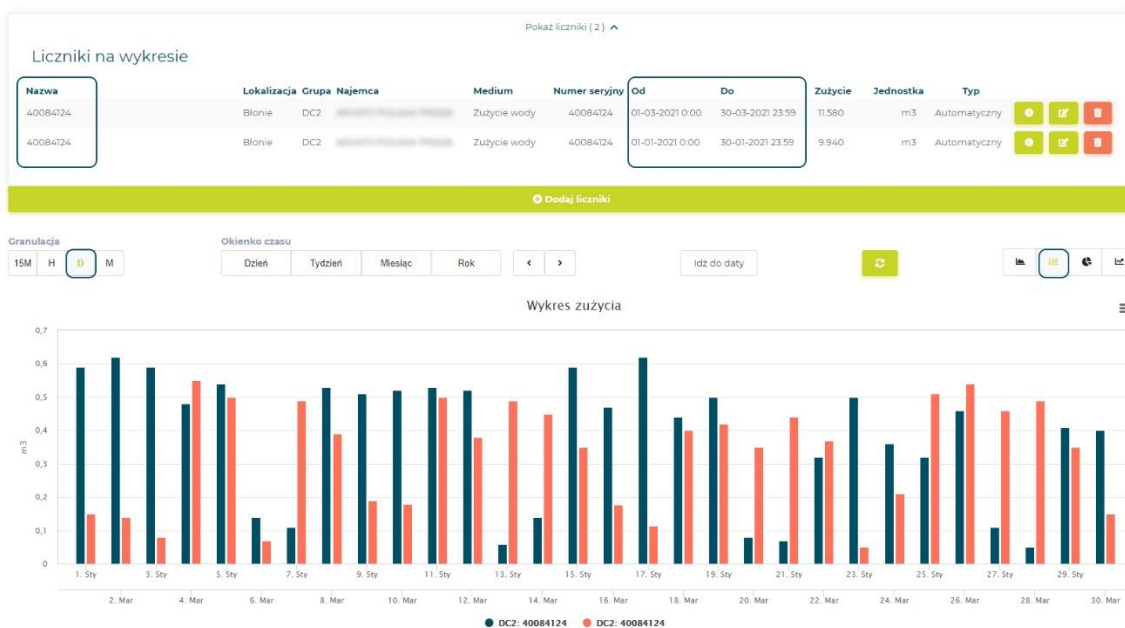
Pokaż liczniki ( 2 )

Liczniki na wykresie

| Nazwa | Lokalizacja | Grupa | Najemca | Medium | Numer seryjny | Od | Do | Zużycie | Jednostka | Typ |
|---|---|---|---|---|---|---|---|---|---|---|
| 40084124 | Błonie | DC2 | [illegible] | Zużycie wody | 40084124 | 01-03-2021 0:00 | 30-03-2021 23:59 | 11.580 | m3 | Automatyczny |
| 40084124 | Błonie | DC2 | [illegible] | Zużycie wody | 40084124 | 01-01-2021 0:00 | 30-01-2021 23:59 | 9.940 | m3 | Automatyczny |

Dodaj liczniki

Granulacja
15M H D M

Okienko czasu
Dzień Tydzień Miesiąc Rok

Idź do daty

Wykres zużycia

0,7
0,6
0,5
0,4
0,3
0,2
0,1
0
m3

1. Sty 3. Sty 5. Sty 7. Sty 9. Sty 11. Sty 13. Sty 15. Sty 17. Sty 19. Sty 21. Sty 23. Sty 25. Sty 27. Sty 29. Sty

2. Mar 4. Mar 6. Mar 8. Mar 10. Mar 12. Mar 14. Mar 16. Mar 18. Mar 20. Mar 22. Mar 24. Mar 26. Mar 28. Mar 30. Mar

DC2: 40084124 DC2: 40084124